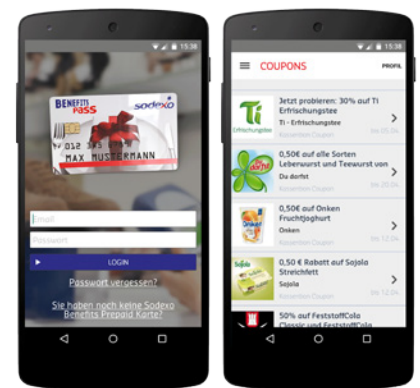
15:38

BENEFITS PASS
sodexo
012 345
MAX MUSTERMANN

Email
Passwort
LOGIN
Passwort vergessen?
Sie haben noch keine Sodexo Benefits Prepaid Karte?

15:38
COUPONS
PROFIL

Ti Erfrischungstee
Jetzt probieren: 30% auf Ti Erfrischungstee
Ti - Erfrischungstee
Kostenlos Coupon
bis 05.04.

0,50 € auf alle Sorten Leberwurst und Teewurst von
Du darfst
Kostenlos Coupon
bis 05.05.

0,50€ auf Onken Fruchtjoghurt
Onken
Kostenlos Coupon
bis 12.04.

Sojola
0,50 € Rabatt auf Sojola Streichfett
Sojola
Kostenlos Coupon
bis 12.04.

50% auf FeststoffColo Classic und FeststoffColo